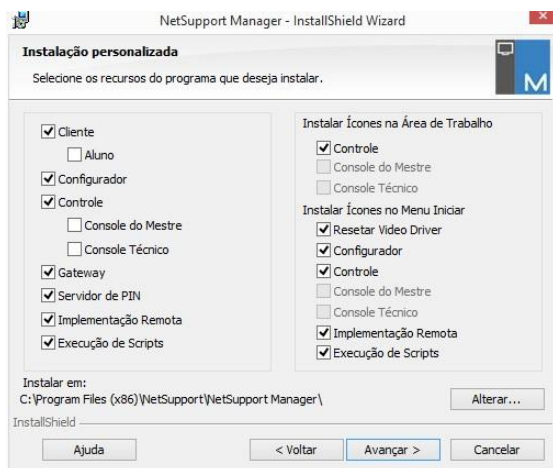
NetSupport Manager - InstallShield Wizard

Instalação personalizada

Selecione os recursos do programa que deseja instalar.

M

Cliente
Aluno
Configurador
Controle
Console do Mestre
Console Técnico
Gateway
Servidor de PIN
Implementação Remota
Execução de Scripts

Instalar Ícones na Área de Trabalho
Controle
Console do Mestre
Console Técnico
Instalar Ícones no Menu Iniciar
Resetar Video Driver
Configurador
Controle
Console do Mestre
Console Técnico
Implementação Remota
Execução de Scripts

Instalar em:
C:\Program Files (x86)\NetSupport\NetSupport Manager\

Alterar...

InstallShield

Ajuda

< Voltar

Avançar >

Cancelar